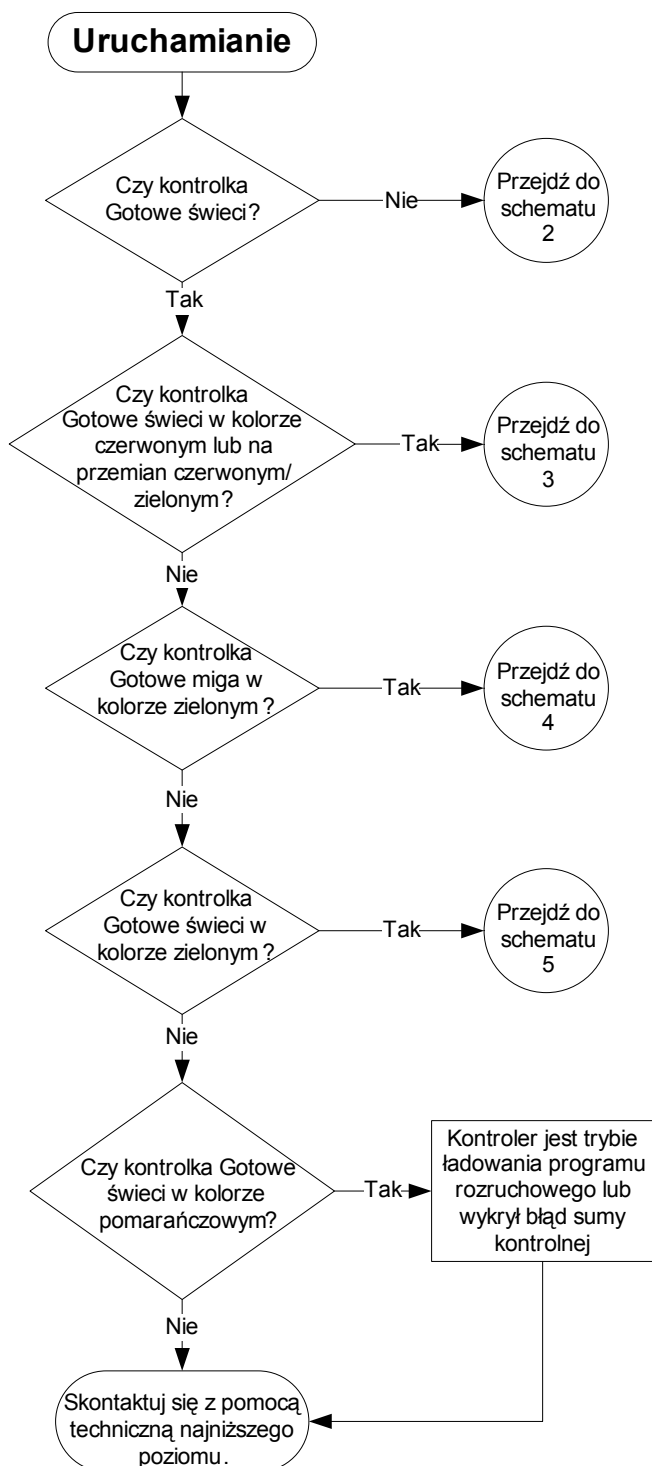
Uruchamianie

Czy kontrolka Gotowe świeci?

Nie

Przejdź do schematu 2

Tak

Czy kontrolka Gotowe świeci w kolorze czerwonym lub na przemian czerwonym/ zielonym?

Tak

Przejdź do schematu 3

Nie

Czy kontrolka Gotowe miga w kolorze zielonym?

Tak

Przejdź do schematu 4

Nie

Czy kontrolka Gotowe świeci w kolorze zielonym?

Tak

Przejdź do schematu 5

Nie

Czy kontrolka Gotowe świeci w kolorze pomarańczowym?

Tak

Kontroler jest trybie ładowania programu rozruchowego lub wykrył błąd sumy kontrolnej

Nie

Skontaktuj się z pomocą techniczną najniższego poziomu.